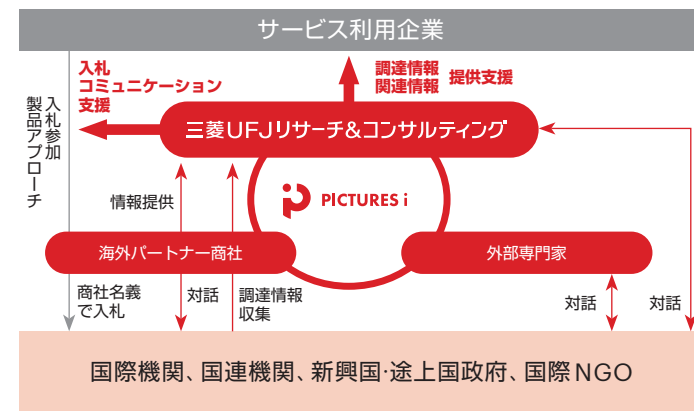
サービス利用企業

入札
コミュニケーション
支援

調達情報
関連情報

提供支援

入札参加
製品アプローチ

三菱UFJリサーチ&コンサルティング

情報提供

PICTURES i

海外パートナー商社

外部専門家

商社名義で入札

対話

調達情報収集

対話

対話

国際機関、国連機関、新興国·途上国政府、国際NGO